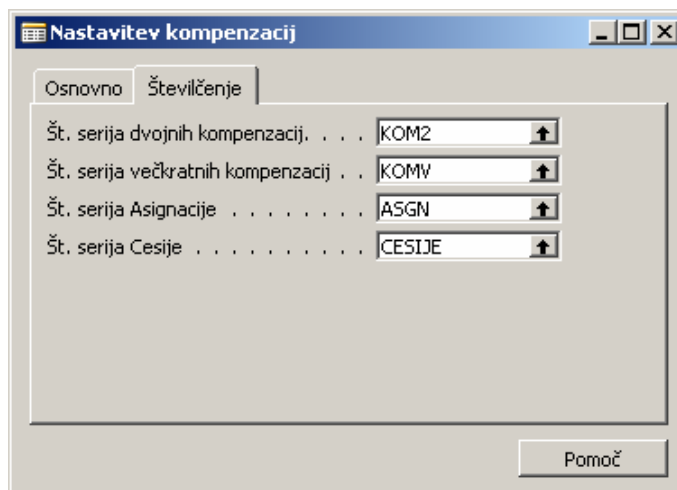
Nastavitev kompenzacij

Osnovno | Številčenje

Št. serija dvojnih kompenzacij. . . . KOM2

Št. serija večkratnih kompenzacij . . KOMV

Št. serija Asignacije . . . . . . . . ASGN

Št. serija Cesije . . . . . . . . . . CESIJE

Pomoč